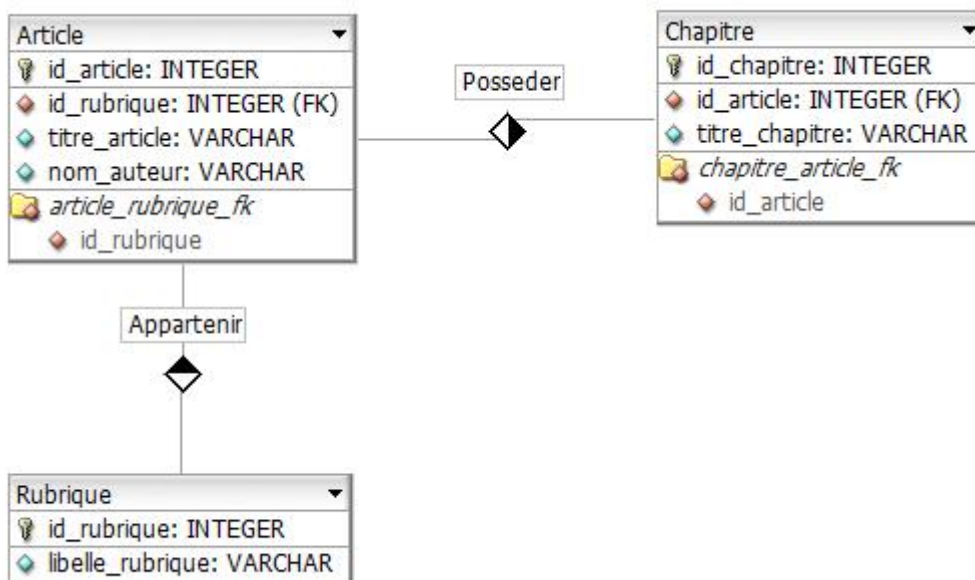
Article
id_article: INTEGER
id_rubrique: INTEGER (FK)
titre_article: VARCHAR
nom_auteur: VARCHAR
article_rubrique_fk
id_rubrique

Posseder

Chapitre
id_chapitre: INTEGER
id_article: INTEGER (FK)
titre_chapitre: VARCHAR
chapitre_article_fk
id_article

Appartenir

Rubrique
id_rubrique: INTEGER
libelle_rubrique: VARCHAR